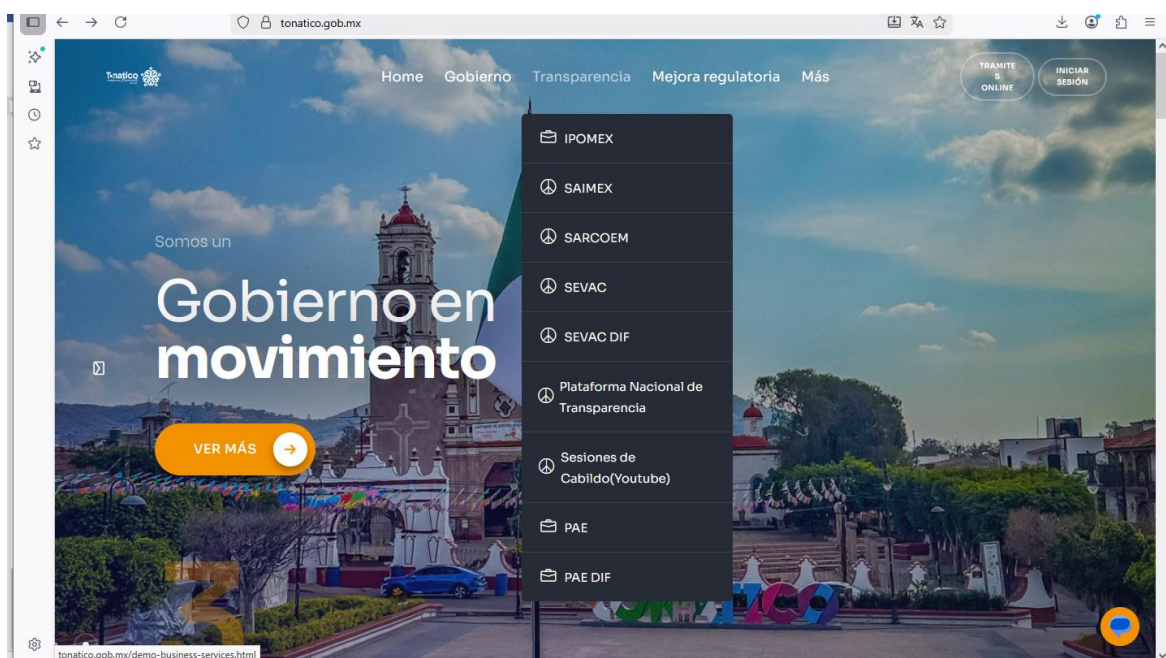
tonatico.gob.mx

Tonatico

Home Gobierno Transparencia Mejora regulatoria Más

TRAMITES ONLINE

INICIAR SESIÓN

IPOMEX

SAIMEX

SARCOEM

SEVAC

SEVAC DIF

Plataforma Nacional de Transparencia

Sesiones de Cabildo(Youtube)

PAE

PAE DIF

Somos un

Gobierno en movimiento

VER MÁS

tonatico.gob.mx/demo-business-services.html